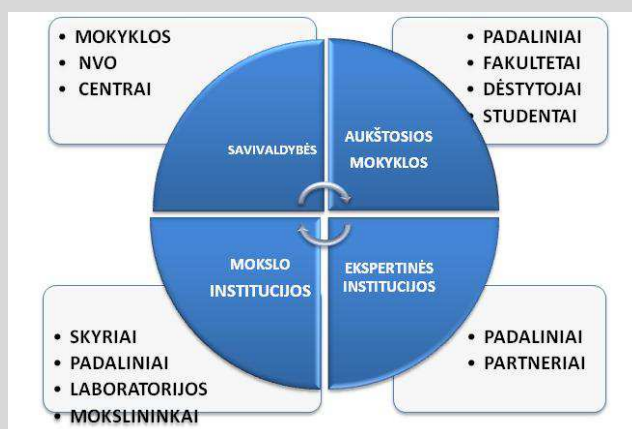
• MOKYKLOS
• NVO
• CENTRAI

• PADALINIAI
• FAKULTETAI
• DĖSTYTOJAI
• STUDENTAI

SAVIVALDYBĖS

AUKŠTOSIOS MOKYKLOS

MOKSLO INSTITUCIJOS

EKSPERTINĖS INSTITUCIJOS

• SKYRIAI
• PADALINIAI
• LABORATORIJOS
• MOKSLININKAI

• PADALINIAI
• PARTNERIAI